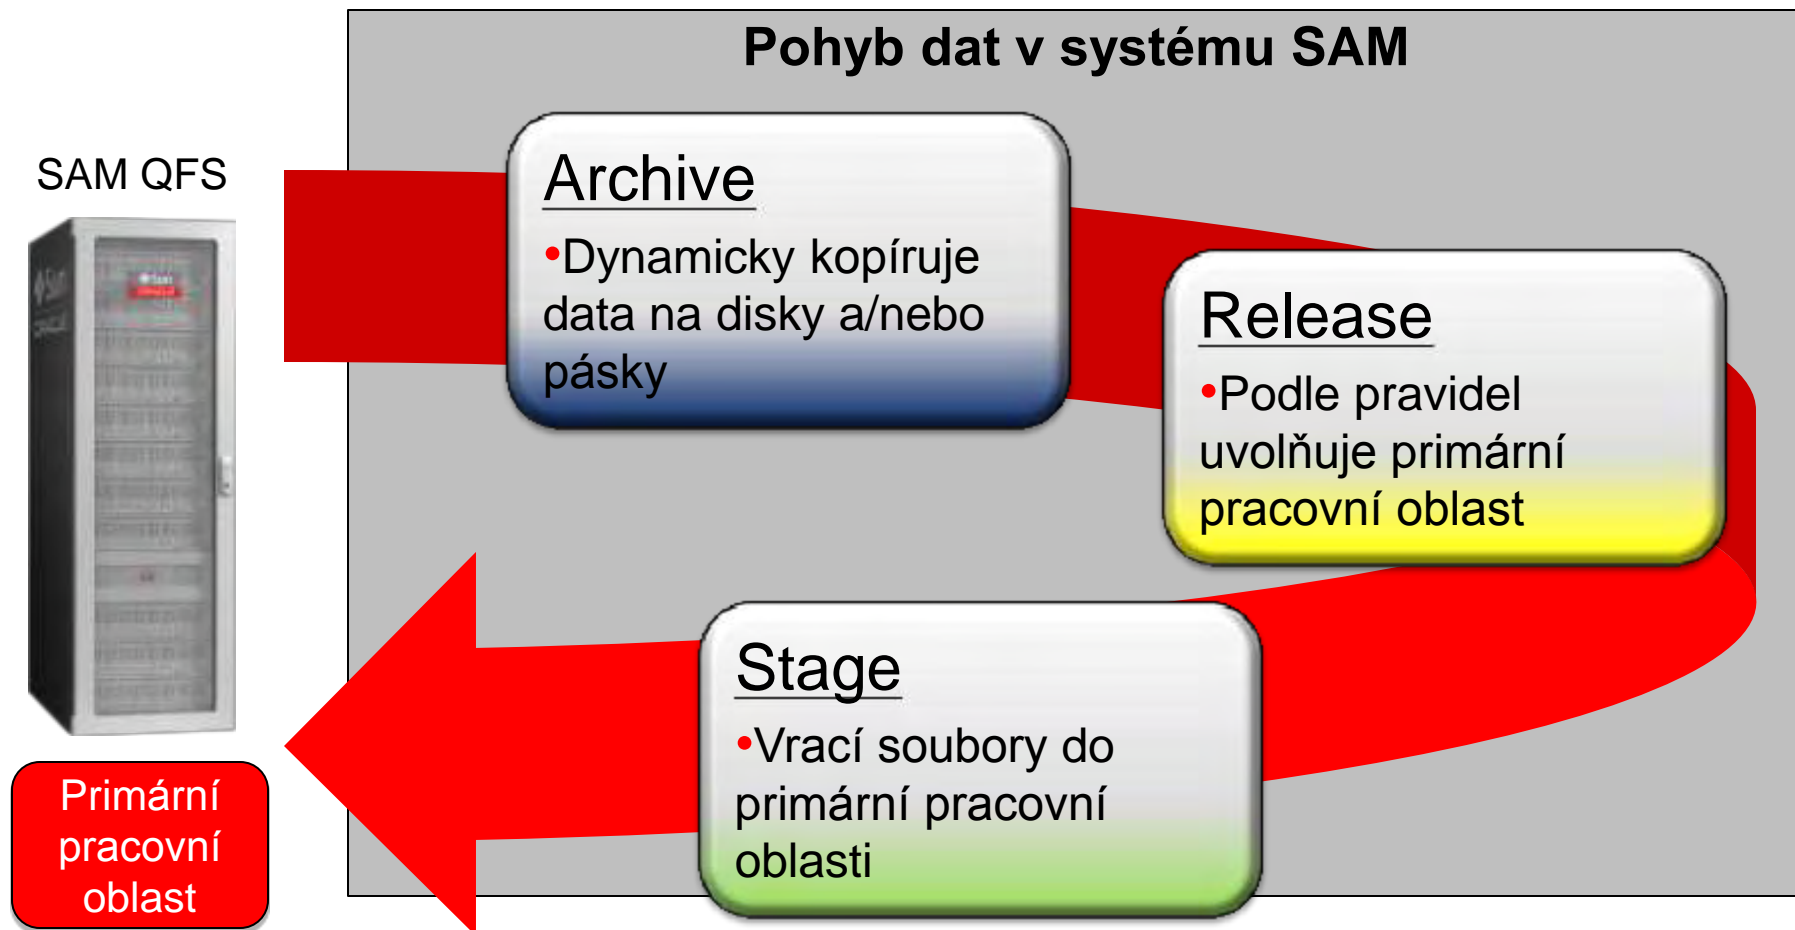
Pohyb dat v systému SAM

SAM QFS

Archive

•Dynamicky kopíruje data na disky a/nebo pásky

Release

•Podle pravidel uvolňuje primární pracovní oblast

Stage

•Vrací soubory do primární pracovní oblasti

Primární pracovní oblast